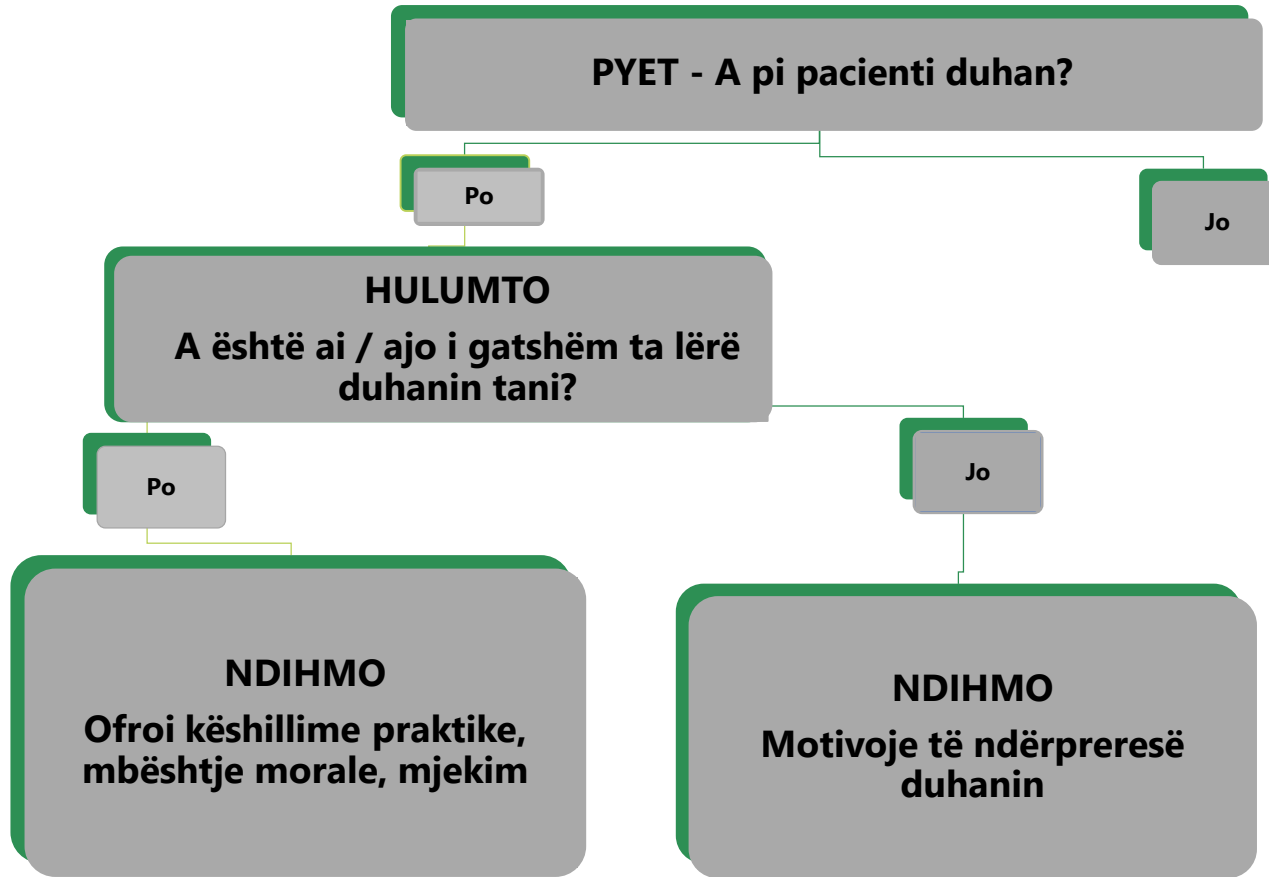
PYET - A pi pacienti duhan?

Po

Jo

HULUMTO

A është ai / ajo i gatshëm ta lërë duhanin tani?

Po

Jo

NDIHMO

Ofroi këshillime praktike, mbështje morale, mjekim

NDIHMO

Motivoje të ndërpreresë duhanin